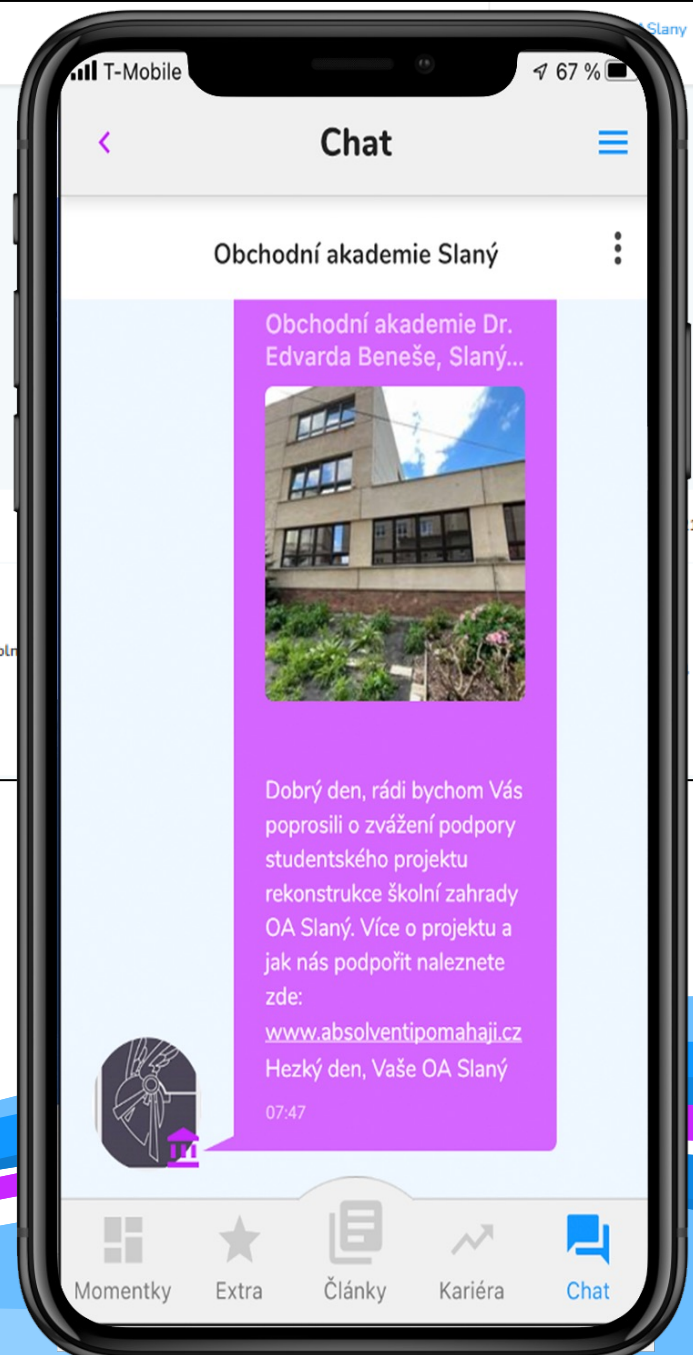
Slany

T-Mobile
67 %

Chat

Obchodní akademie Slaný

Obchodní akademie Dr. Edvarda Beneše, Slaný...

Dobrý den, rádi bychom Vás poprosili o zvážení podpory studentského projektu rekonstrukce školní zahrady OA Slaný. Více o projektu a jak nás podpořit naleznete zde: www.absolventipomahaji.cz Hezký den, Vaše OA Slaný

07:47

Momentky
Extra
Články
Kariéra
Chat